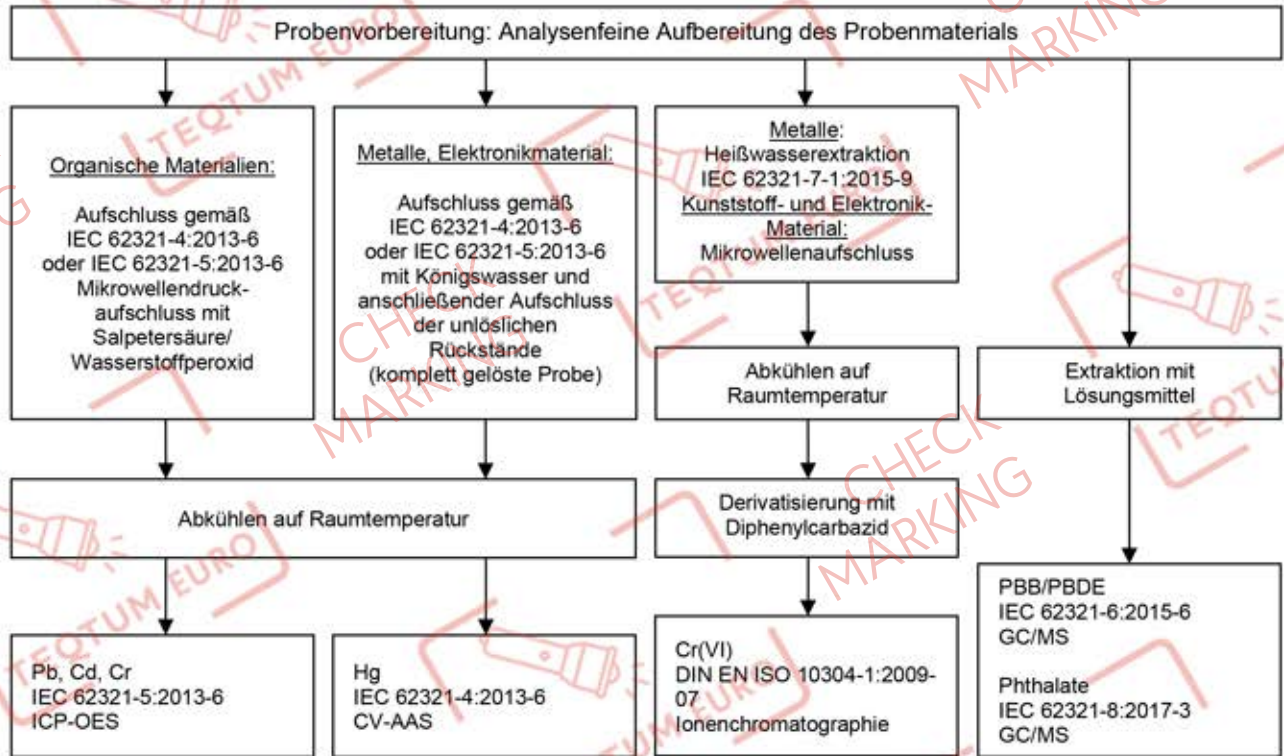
Probenvorbereitung: Analysenfeine Aufbereitung des Probenmaterials

Organische Materialien:

Aufschluss gemäß IEC 62321-4:2013-6 oder IEC 62321-5:2013-6 Mikrowellendruckaufschluss mit Salpetersäure/ Wasserstoffperoxid

Metalle, Elektronikmaterial:

Aufschluss gemäß IEC 62321-4:2013-6 oder IEC 62321-5:2013-6 mit Königswasser und anschließender Aufschluss der unlöslichen Rückstände (komplett gelöste Probe)

Metalle: Heißwasserextraktion IEC 62321-7-1:2015-9 Kunststoff- und Elektronik-Material: Mikrowellenaufschluss

Abkühlen auf Raumtemperatur

Extraktion mit Lösungsmittel

Abkühlen auf Raumtemperatur

Derivatisierung mit Diphenylcarbazid

PBB/PBDE
IEC 62321-6:2015-6
GC/MS

Phthalate
IEC 62321-8:2017-3
GC/MS

Pb, Cd, Cr
IEC 62321-5:2013-6
ICP-OES

Hg
IEC 62321-4:2013-6
CV-AAS

Cr(VI)
DIN EN ISO 10304-1:2009-07
Ionenchromatographie

TEQTUM EURO
CHECK MARKING
CHECK MARKING
TEQTUM EURO
CHECK MARKING
TEQTUM EURO